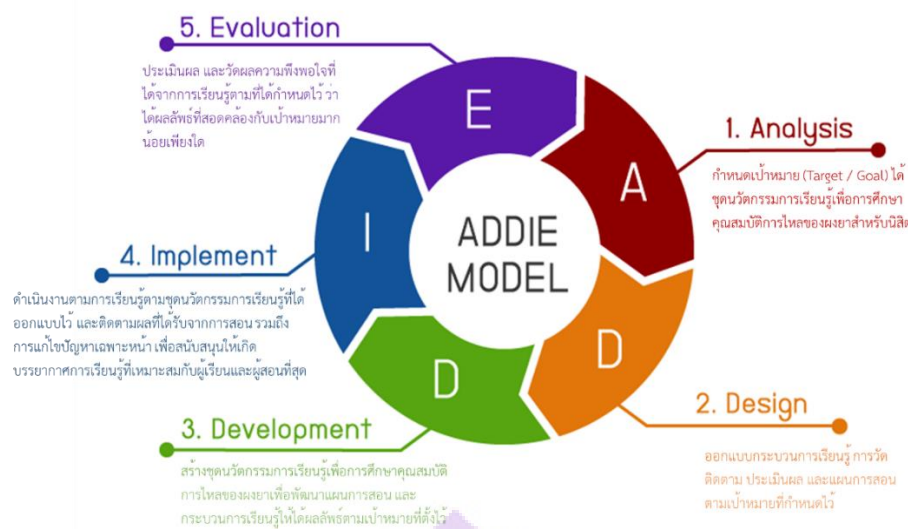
5. Evaluation

ประเมินผล และวัดผลความพึงพอใจที่ได้จากการเรียนรู้ตามที่ได้กำหนดไว้ ว่าได้ผลลัพธ์ที่สอดคล้องกับเป้าหมายมากน้อยเพียงใด

E

A

1. Analysis

กำหนดเป้าหมาย (Target / Goal) ได้ชุดนวัตกรรมการเรียนรู้เพื่อการศึกษาคุณสมบัติการไหลของผงยาสำหรับนิสิต

I

ADDIE MODEL

4. Implement

ดำเนินงานตามการเรียนรู้ตามชุดนวัตกรรมการเรียนรู้ที่ได้ออกแบบไว้ และติดตามผลที่ได้รับจากการสอน รวมถึงการแก้ไขปัญหาเฉพาะหน้า เพื่อสนับสนุนให้เกิดบรรยากาศการเรียนรู้ที่เหมาะสมกับผู้เรียนและผู้สอนที่สุด

D

D

2. Design

ออกแบบกระบวนการเรียนรู้ การวัดติดตาม ประเมินผล และแผนการสอนตามเป้าหมายที่กำหนดไว้

3. Development

สร้างชุดนวัตกรรมการเรียนรู้เพื่อการศึกษาคุณสมบัติการไหลของผงยาเพื่อพัฒนาแผนการสอน และกระบวนการเรียนรู้ให้ได้ผลลัพธ์ตามเป้าหมายที่ตั้งไว้